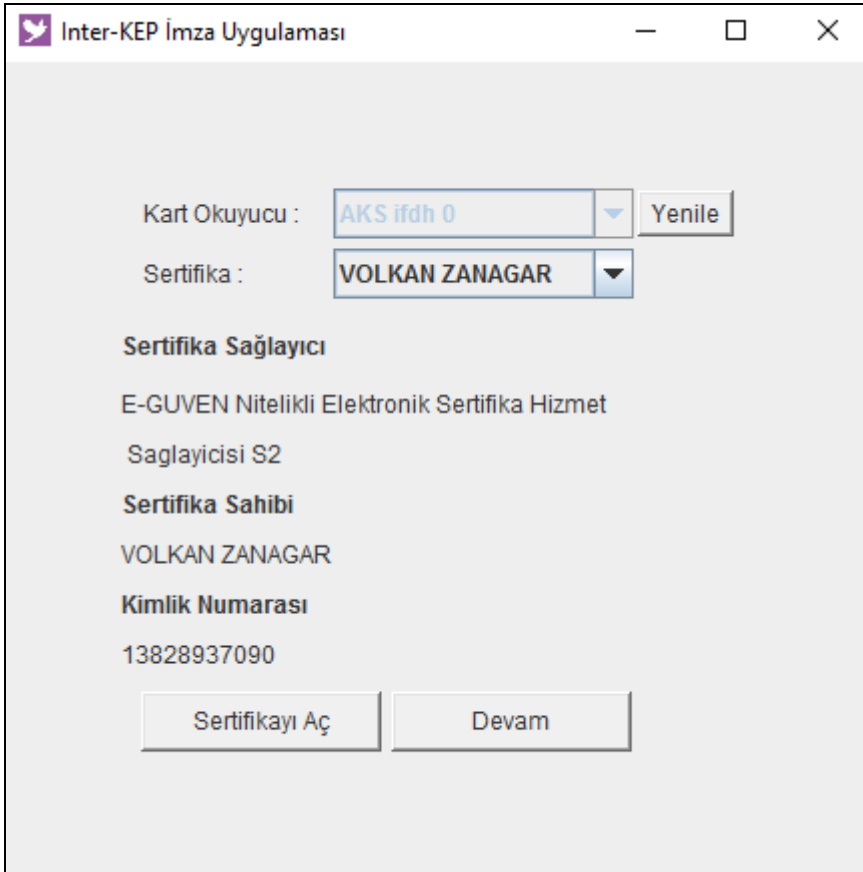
Inter-KEP İmza Uygulaması

Kart Okuyucu : AKS ifdh 0 Yenile

Sertifika : VOLKAN ZANAGAR

Sertifika Sağlayıcı

E-GUVEN Nitelikli Elektronik Sertifika Hizmet

Saglayicisi S2

Sertifika Sahibi

VOLKAN ZANAGAR

Kimlik Numarası

13828937090

Sertifikayı Aç Devam